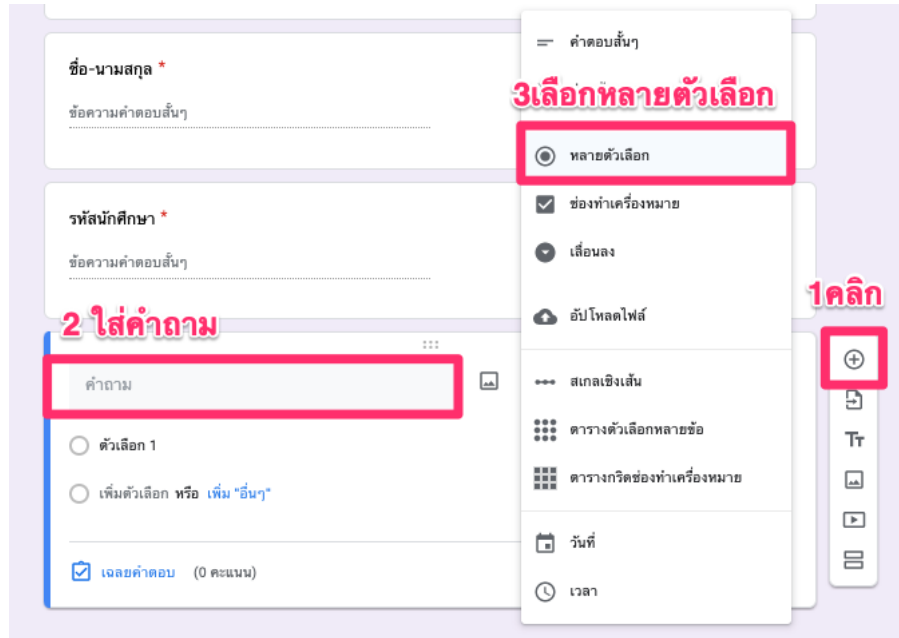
ชื่อ-นามสกุล *

ข้อความคำตอบสั้นๆ

รหัสนักศึกษา *

ข้อความคำตอบสั้นๆ

2 ใส่คำถาม

คำถาม

ตัวเลือก 1

เพิ่มตัวเลือก หรือ เพิ่ม "อื่นๆ"

เฉลยคำตอบ (0 คะแนน)

คำตอบสั้นๆ

3เลือกหลายตัวเลือก

หลายตัวเลือก

ช่องทำเครื่องหมาย

เลื่อนลง

อัปโหลดไฟล์

สเกลเชิงเส้น

ตารางตัวเลือกหลายข้อ

ตารางกริดช่องทำเครื่องหมาย

วันที่

เวลา

1คลิก

Tт